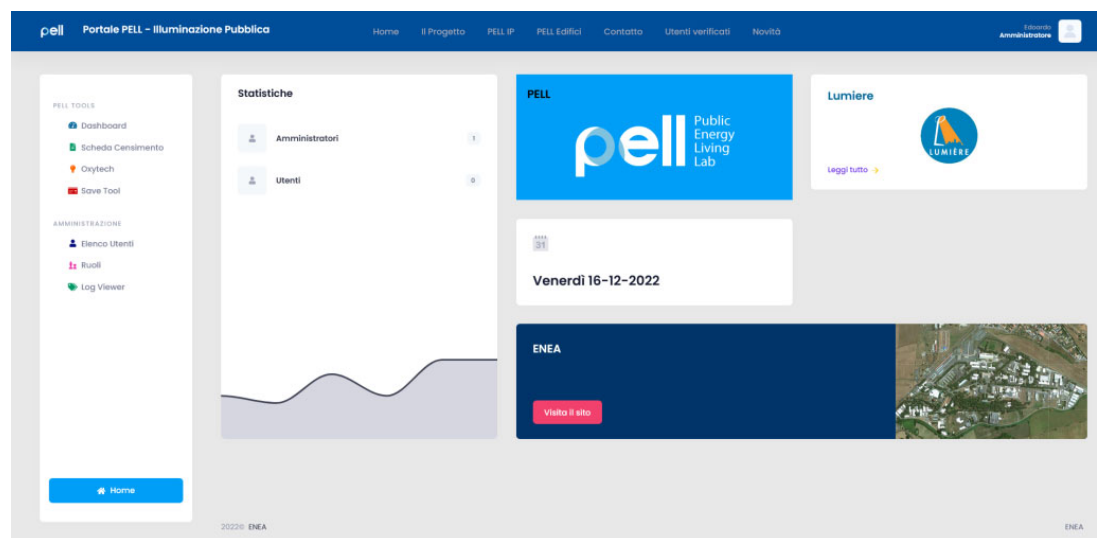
pell Portale PELL - Illuminazione Pubblica

Home Il Progetto PELL IP PELL Edifici Contatto Utenti verificati Novità

Edoardo
Amministratore

PELL TOOLS
Dashboard
Scheda Censimento
Oxytech
Save Tool

AMMINISTRAZIONE
Elenco Utenti
Ruoli
Log Viewer

Home

Statistiche

Amministratori 1

Utenti 0

PELL

pell Public Energy Living Lab

Lumiere

LUMIÈRE

Leggi tutto

31

Venerdì 16-12-2022

ENEA

Visita il sito

2022© ENEA

ENEA